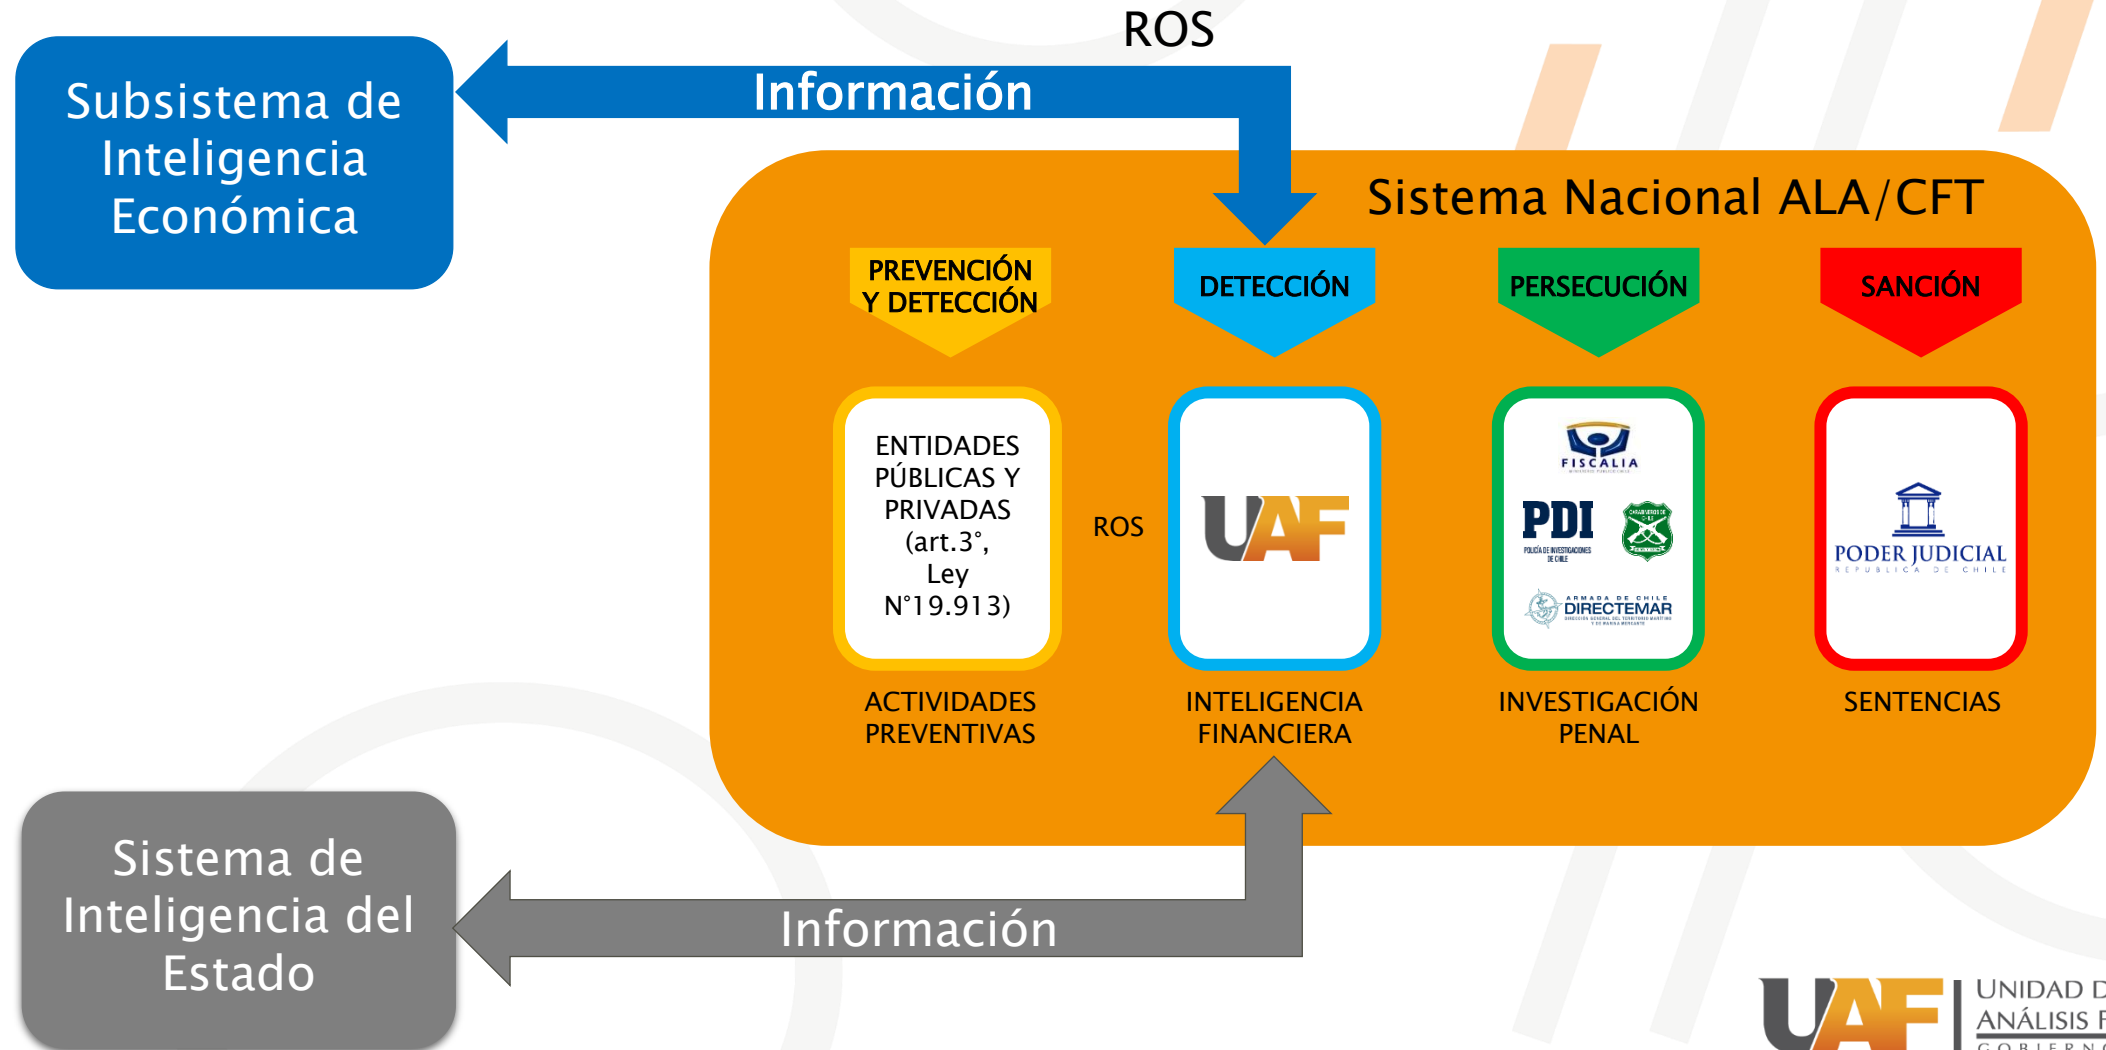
ROS

Subsistema de Inteligencia Económica

Información

Sistema Nacional ALA/CFT

PREVENCIÓN Y DETECCIÓN

DETECCIÓN

PERSECUCIÓN

SANCIÓN

ENTIDADES PÚBLICAS Y PRIVADAS (art.3°, Ley N°19.913)

ROS

UAF

FISCALIA

PDI
POLICÍA DE INVESTIGACIONES DE CHILE

CARABINEROS DE CHILE

ARMADA DE CHILE
DIRECTEMAR

PODER JUDICIAL
REPUBLICA DE CHILE

ACTIVIDADES PREVENTIVAS

INTELIGENCIA FINANCIERA

INVESTIGACIÓN PENAL

SENTENCIAS

Sistema de Inteligencia del Estado

Información

UAF
UNIDAD D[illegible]
ANÁLISIS F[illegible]
GOBIERNO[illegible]